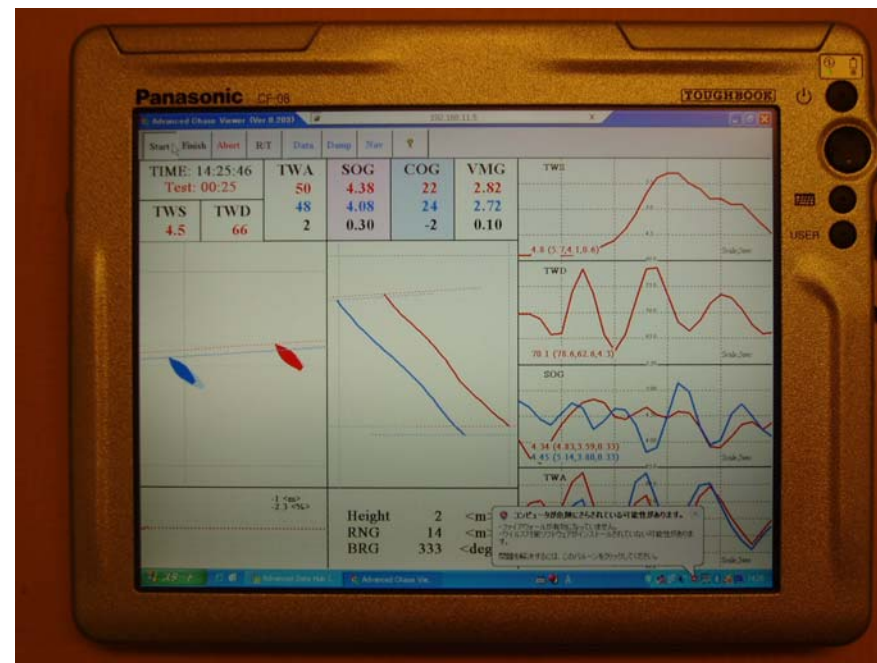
Panasonic CF-08

TOUGHBOOK

Advanced Chase Viewer (Ver 0.2003)

Start Finish Abort R/T Data Dump Nav

TIME: 14:25:46
Test: 00:25

TWS 4.5
TWD 66

| TWA | SOG | COG | VMG |
|---|---|---|---|
| 50 | 4.38 | 22 | 2.82 |
| 48 | 4.08 | 24 | 2.72 |
| 2 | 0.30 | -2 | 0.10 |

TWS
4.8 (5.7,4.1,0.6)

TWD
70.1 (78.6,62.6,4.3)

SOG
4.34 (4.83,3.59,0.33)
4.45 (5.14,3.48,0.33)

TWA

-1 <m>
-2.3 <%>

Height 2 <m>
RNG 14 <m>
BRG 333 <deg

コンピュータが危険にさらされている可能性があります。

USER

スタート

Advanced Data Hub
Advanced Chase Vie...